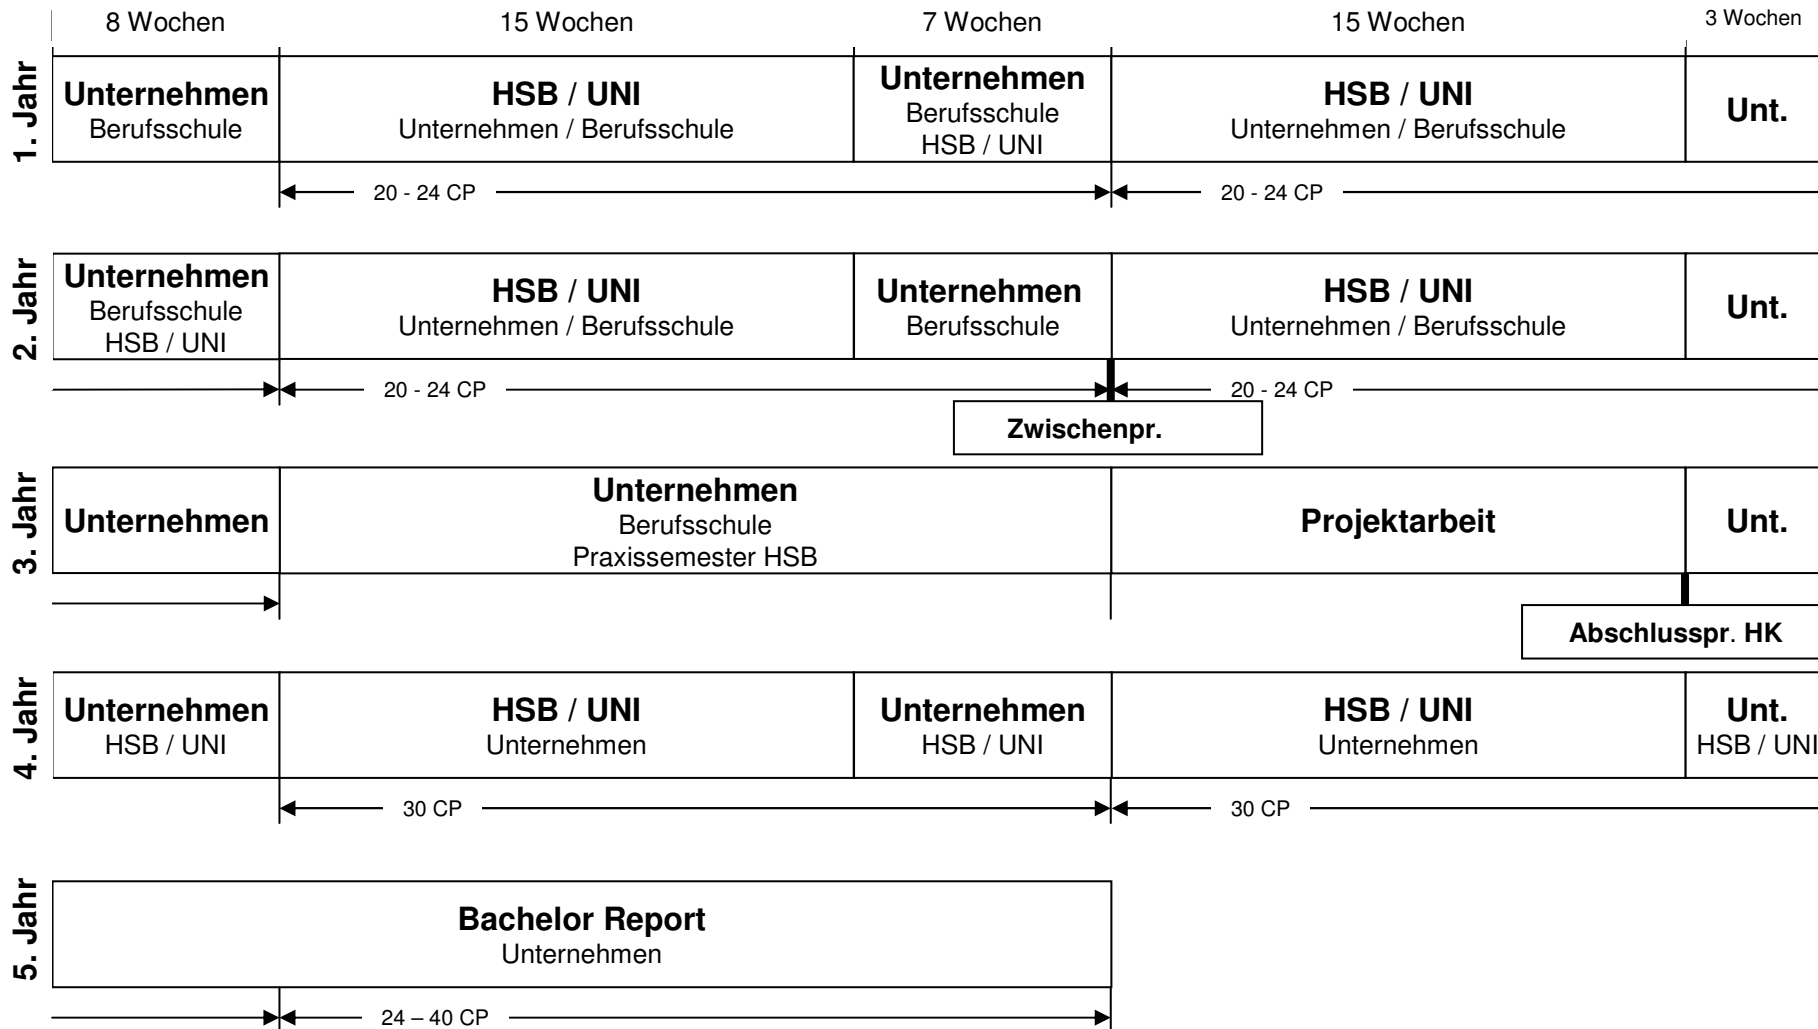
8 Wochen 15 Wochen 7 Wochen 15 Wochen 3 Wochen

1. Jahr
Unternehmen
Berufsschule

HSB / UNI
Unternehmen / Berufsschule

Unternehmen
Berufsschule
HSB / UNI

HSB / UNI
Unternehmen / Berufsschule

Unt.

20 - 24 CP
20 - 24 CP

2. Jahr
Unternehmen
Berufsschule
HSB / UNI

HSB / UNI
Unternehmen / Berufsschule

Unternehmen
Berufsschule

HSB / UNI
Unternehmen / Berufsschule

Unt.

20 - 24 CP
20 - 24 CP

Zwischenpr.

3. Jahr
Unternehmen

Unternehmen
Berufsschule
Praxissemester HSB

Projektarbeit

Unt.

Abschlusspr. HK

4. Jahr
Unternehmen
HSB / UNI

HSB / UNI
Unternehmen

Unternehmen
HSB / UNI

HSB / UNI
Unternehmen

Unt.
HSB / UNI

30 CP
30 CP

5. Jahr
Bachelor Report
Unternehmen

24 – 40 CP